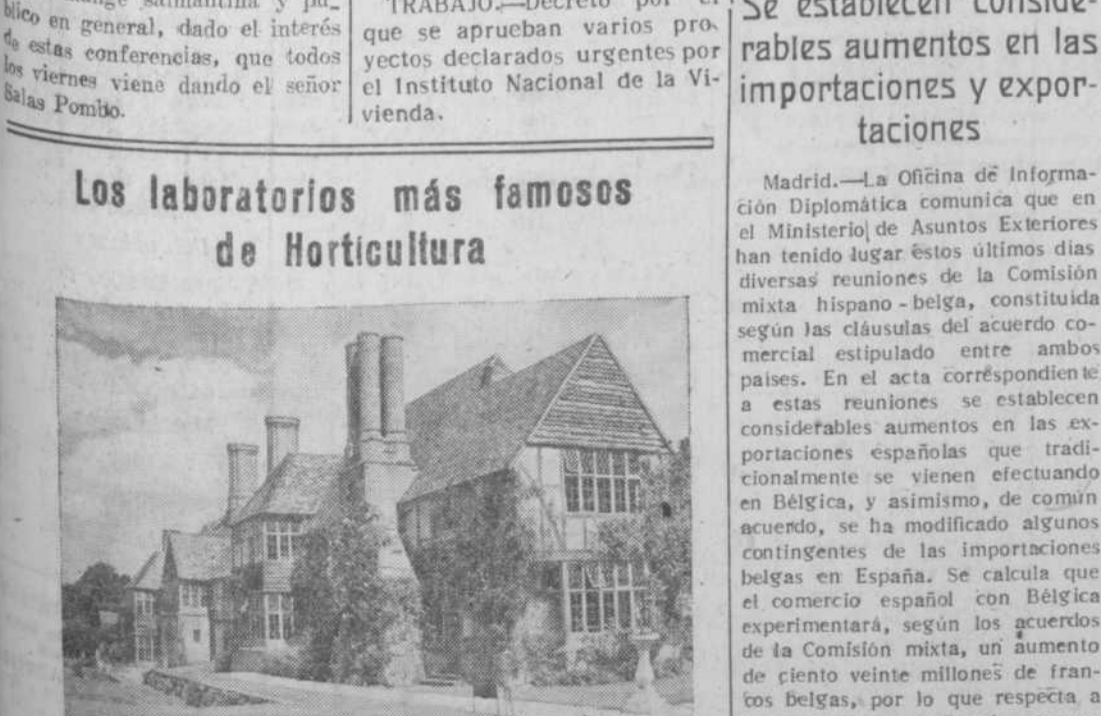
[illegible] salmantina y público en general, dado el interés de estas conferencias, que todos los viernes viene dando el señor Salas Pombo.

TRABAJO.—Decreto por el que se aprueban varios proyectos declarados urgentes por el Instituto Nacional de la Vivienda.

Se establecen considerables aumentos en las importaciones y exportaciones

Madrid.—La Oficina de Información Diplomática comunica que en el Ministerio de Asuntos Exteriores han tenido lugar éstos últimos dias diversas reuniones de la Comisión mixta hispano-belga, constituida según las cláusulas del acuerdo comercial estipulado entre ambos paises. En el acta correspondiente a estas reuniones se establecen considerables aumentos en las exportaciones españolas que tradicionalmente se vienen efectuando en Bélgica, y asimismo, de común acuerdo, se ha modificado algunos contingentes de las importaciones belgas en España. Se calcula que el comercio español con Bélgica experimentará, según los acuerdos de la Comisión mixta, un aumento de ciento veinte millones de francos belgas, por lo que respecta a

Los laboratorios más famosos de Horticultura